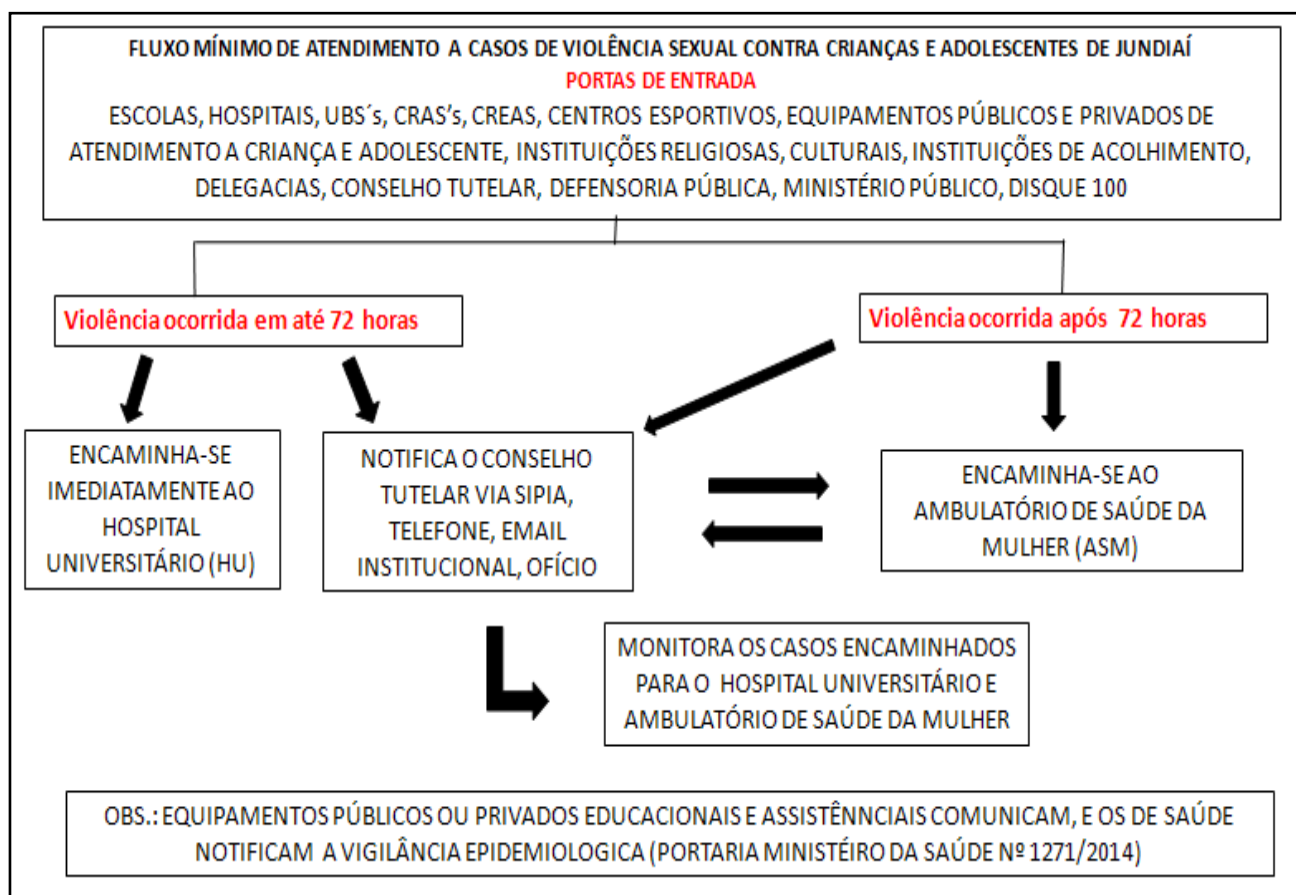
FLUXO MÍNIMO DE ATENDIMENTO A CASOS DE VIOLÊNCIA SEXUAL CONTRA CRIANÇAS E ADOLESCENTES DE JUNDIAÍ
PORTAS DE ENTRADA
ESCOLAS, HOSPITAIS, UBS´s, CRAS's, CREAS, CENTROS ESPORTIVOS, EQUIPAMENTOS PÚBLICOS E PRIVADOS DE ATENDIMENTO A CRIANÇA E ADOLESCENTE, INSTITUIÇÕES RELIGIOSAS, CULTURAIS, INSTITUIÇÕES DE ACOLHIMENTO, DELEGACIAS, CONSELHO TUTELAR, DEFENSORIA PÚBLICA, MINISTÉRIO PÚBLICO, DISQUE 100

Violência ocorrida em até 72 horas

Violência ocorrida após 72 horas

ENCAMINHA-SE IMEDIATAMENTE AO HOSPITAL UNIVERSITÁRIO (HU)

NOTIFICA O CONSELHO TUTELAR VIA SIPIA, TELEFONE, EMAIL INSTITUCIONAL, OFÍCIO

ENCAMINHA-SE AO AMBULATÓRIO DE SAÚDE DA MULHER (ASM)

MONITORA OS CASOS ENCAMINHADOS PARA O HOSPITAL UNIVERSITÁRIO E AMBULATÓRIO DE SAÚDE DA MULHER

OBS.: EQUIPAMENTOS PÚBLICOS OU PRIVADOS EDUCACIONAIS E ASSISTÊNNCIAIS COMUNICAM, E OS DE SAÚDE NOTIFICAM A VIGILÂNCIA EPIDEMIOLOGICA (PORTARIA MINISTÉIRO DA SAÚDE Nº 1271/2014)